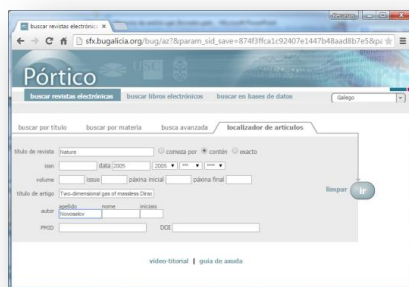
buscar revistas electrónic ×

sfx.bugalicia.org/bug/az?&param_sid_save=874f3ffca1c92407e1447b48aed8b7e5&p

Pórtico

buscar revistas electrónicas | buscar libros electrónicos | buscar en bases de datos

Galego

buscar por título | buscar por materia | busca avanzada | localizador de artigos

título de revista Nature ○ comeza por ◉ contén ○ exacto

issn data 2005 2005 *** ****

volume issue páxina inicial páxina final

título de artigo Two-dimensional gas of massless Dirac

apelido nome iniciais
autor Novoselov

PMID DOI

limpar ir

vídeo-titorial | guía de axuda